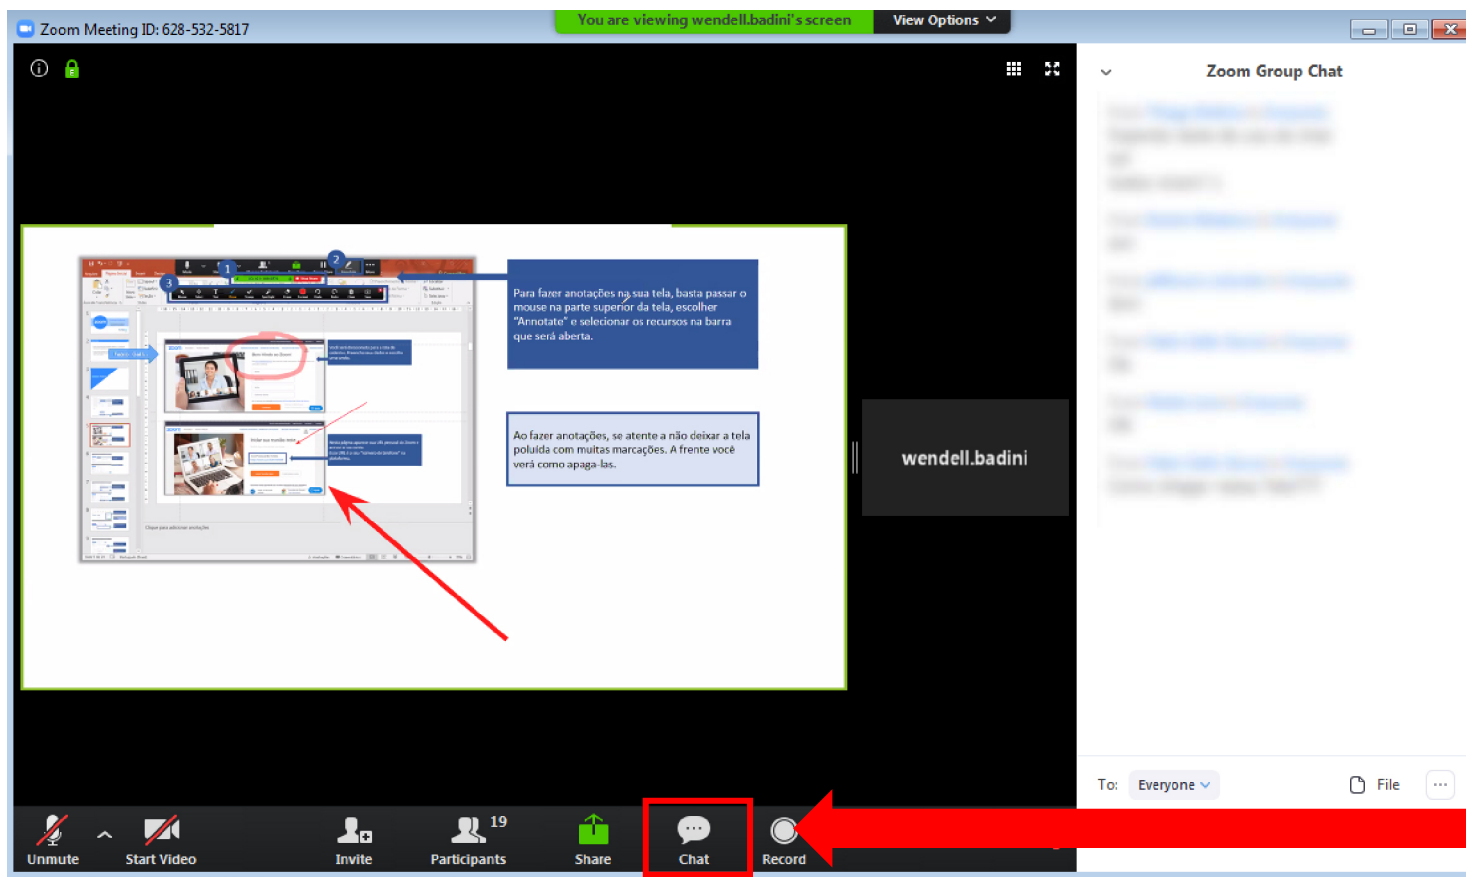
Zoom Meeting ID: 628-532-5817

You are viewing wendell.badini's screen

View Options

Zoom Group Chat

Para fazer anotações na sua tela, basta passar o mouse na parte superior da tela, escolher "Annotate" e selecionar os recursos na barra que será aberta.

Ao fazer anotações, se atente a não deixar a tela poluída com muitas marcações. A frente você verá como apaga-las.

wendell.badini

To: Everyone

File

Unmute

Start Video

Invite

19

Participants

Share

Chat

Record